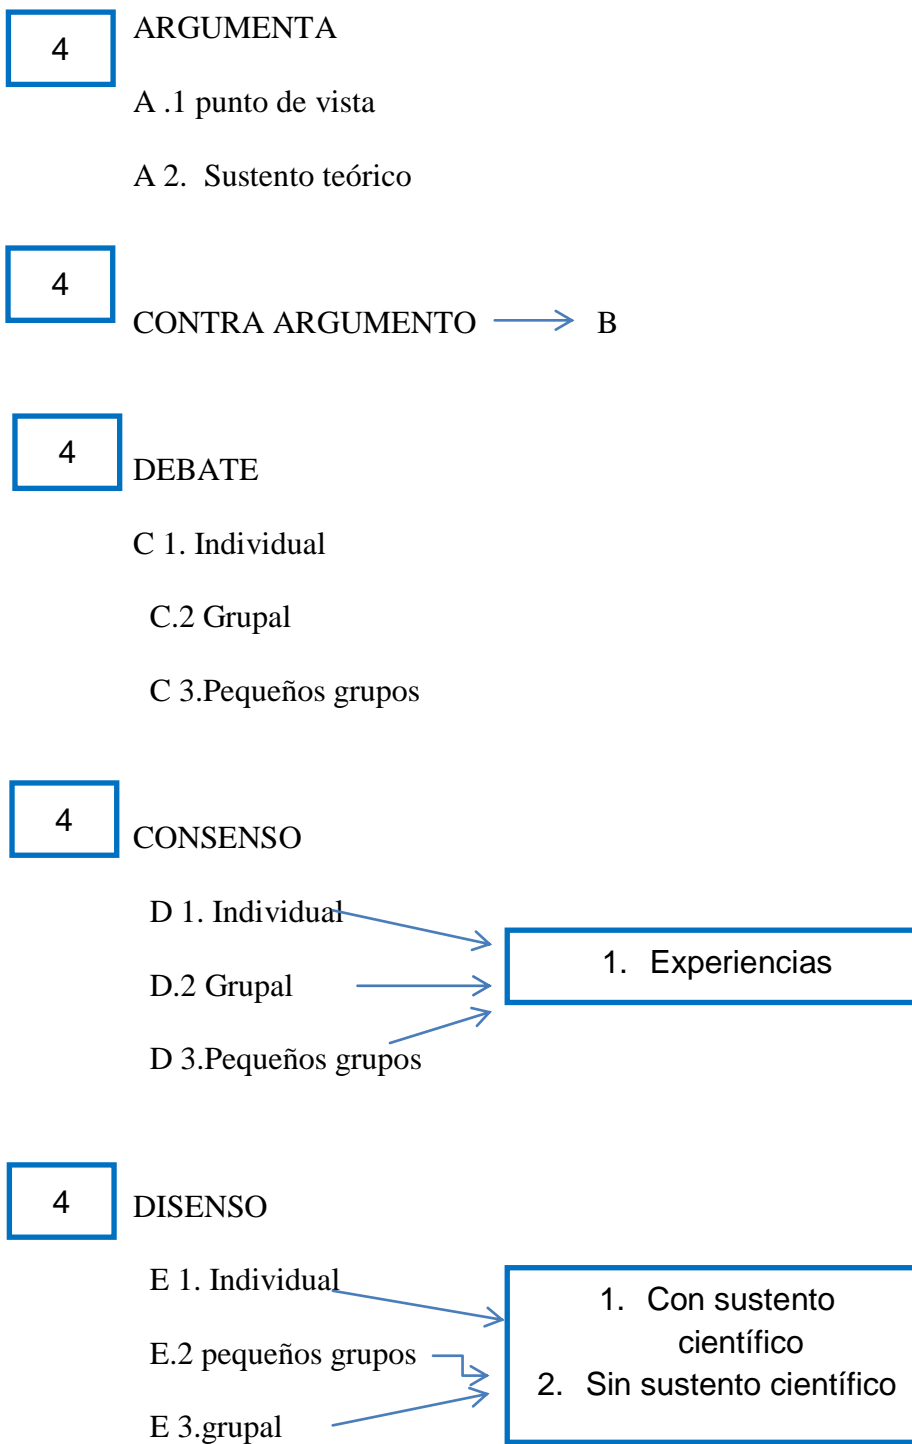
4

ARGUMENTA

A .1 punto de vista

A 2. Sustento teórico

4

CONTRA ARGUMENTO → B

4

DEBATE

C 1. Individual

C.2 Grupal

C 3.Pequeños grupos

4

CONSENSO

D 1. Individual

D.2 Grupal

D 3.Pequeños grupos

1. Experiencias

4

DISENSO

E 1. Individual

E.2 pequeños grupos

E 3.grupal

1. Con sustento científico
2. Sin sustento científico